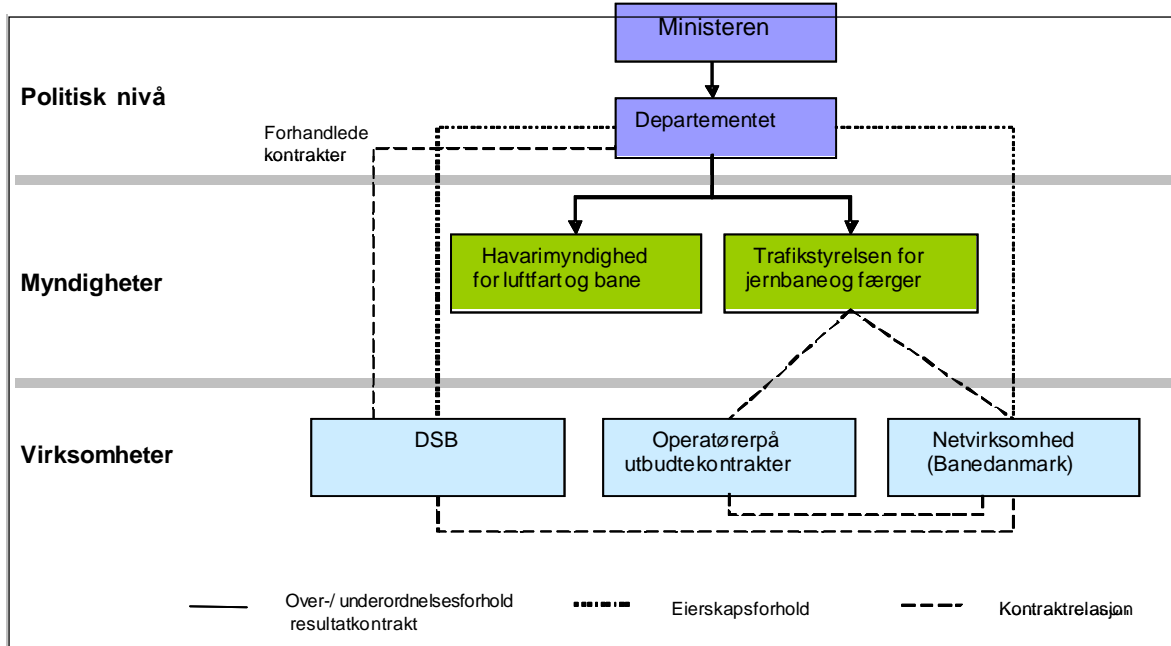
Ministeren

Politisk nivå

Forhandlede kontrakter

Departementet

Myndigheter

Havarimyndighed for luftfart og bane

Trafikstyrelsen for jernbane og færger

Virksomheter

DSB

Operatører på utbudte kontrakter

Netvirksomhed (Banedanmark)

Over-/ underordnelsesforhold resultatkontrakt

Eierskapsforhold

Kontraktrelasjon